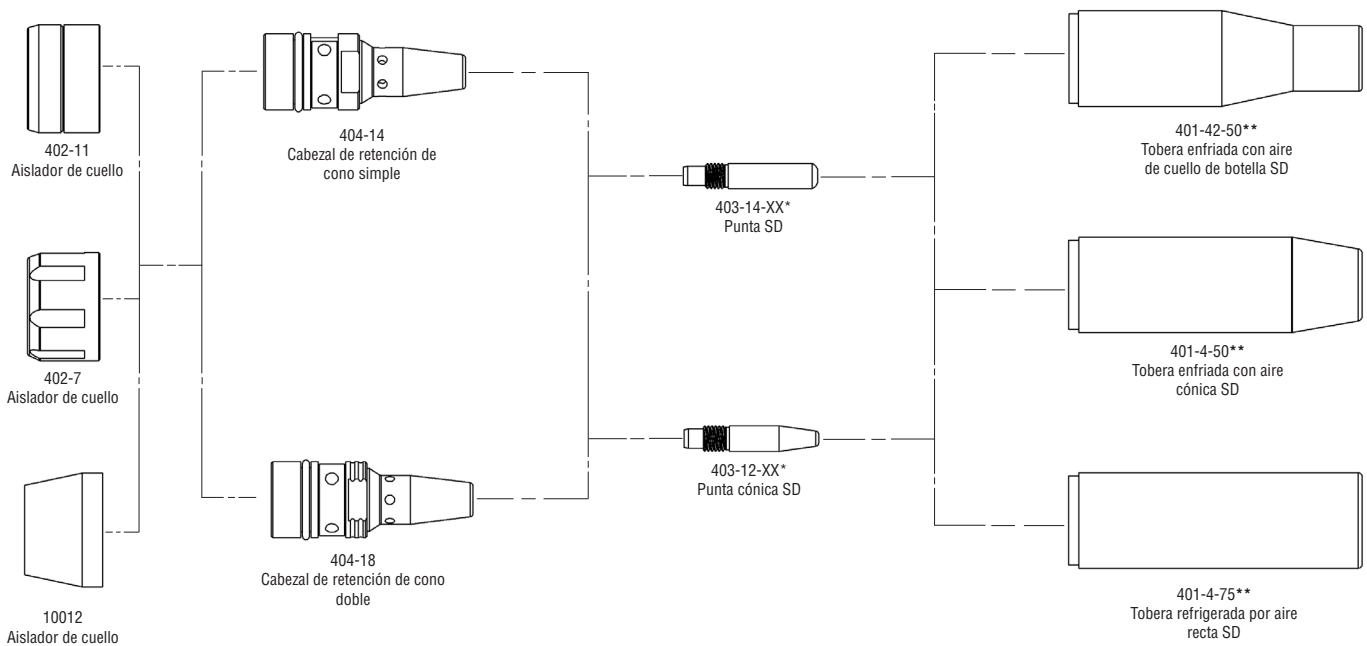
402-11
Aislador de cuello

402-7
Aislador de cuello

10012
Aislador de cuello

404-14
Cabezal de retención de cono simple

404-18
Cabezal de retención de cono doble

403-14-XX*
Punta SD

403-12-XX*
Punta cónica SD

401-42-50**
Tobera enfriada con aire de cuello de botella SD

401-4-50**
Tobera enfriada con aire cónica SD

401-4-75**
Tobera refrigerada por aire recta SD